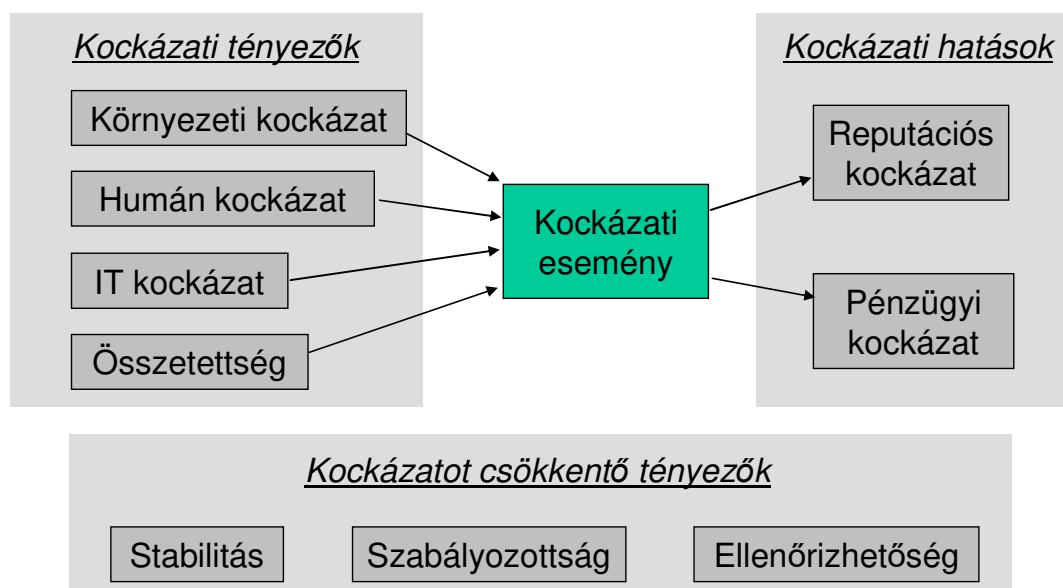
Kockázati tényezők

Környezeti kockázat

Humán kockázat

IT kockázat

Összetettség

Kockázati esemény

Kockázati hatások

Reputációs kockázat

Pénzügyi kockázat

Kockázatot csökkentő tényezők

Stabilitás

Szabályozottság

Ellenőrizhetőség